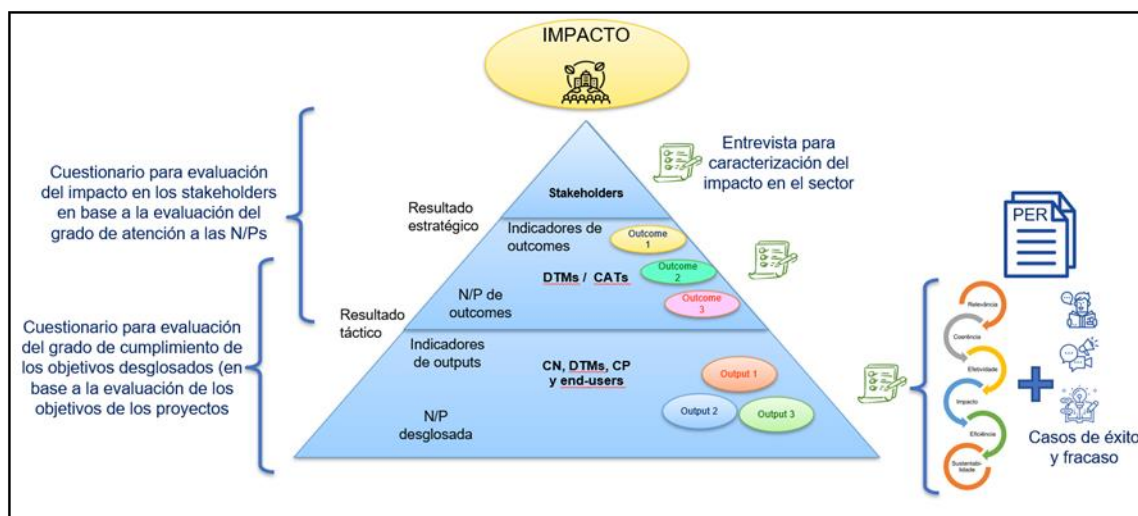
IMPACTO

Cuestionario para evaluación del impacto en los stakeholders en base a la evaluación del grado de atención a las N/Ps

Entrevista para caracterización del impacto en el sector

Stakeholders

Resultado estratégico

Indicadores de outcomes

Outcome 1

DTMs / CATs

Outcome 2

Outcome 3

N/P de outcomes

PER

Cuestionario para evaluación del grado de cumplimiento de los objetivos desglosados (en base a la evaluación de los objetivos de los proyectos

Resultado táctico

Indicadores de outputs

CN, DTMs, CP y end-users

Output 1

Output 2

Output 3

N/P desglosada

Relevância

Coerência

Efetividade

Impacto

Eficiência

Sustentabilidade

Casos de éxito y fracaso